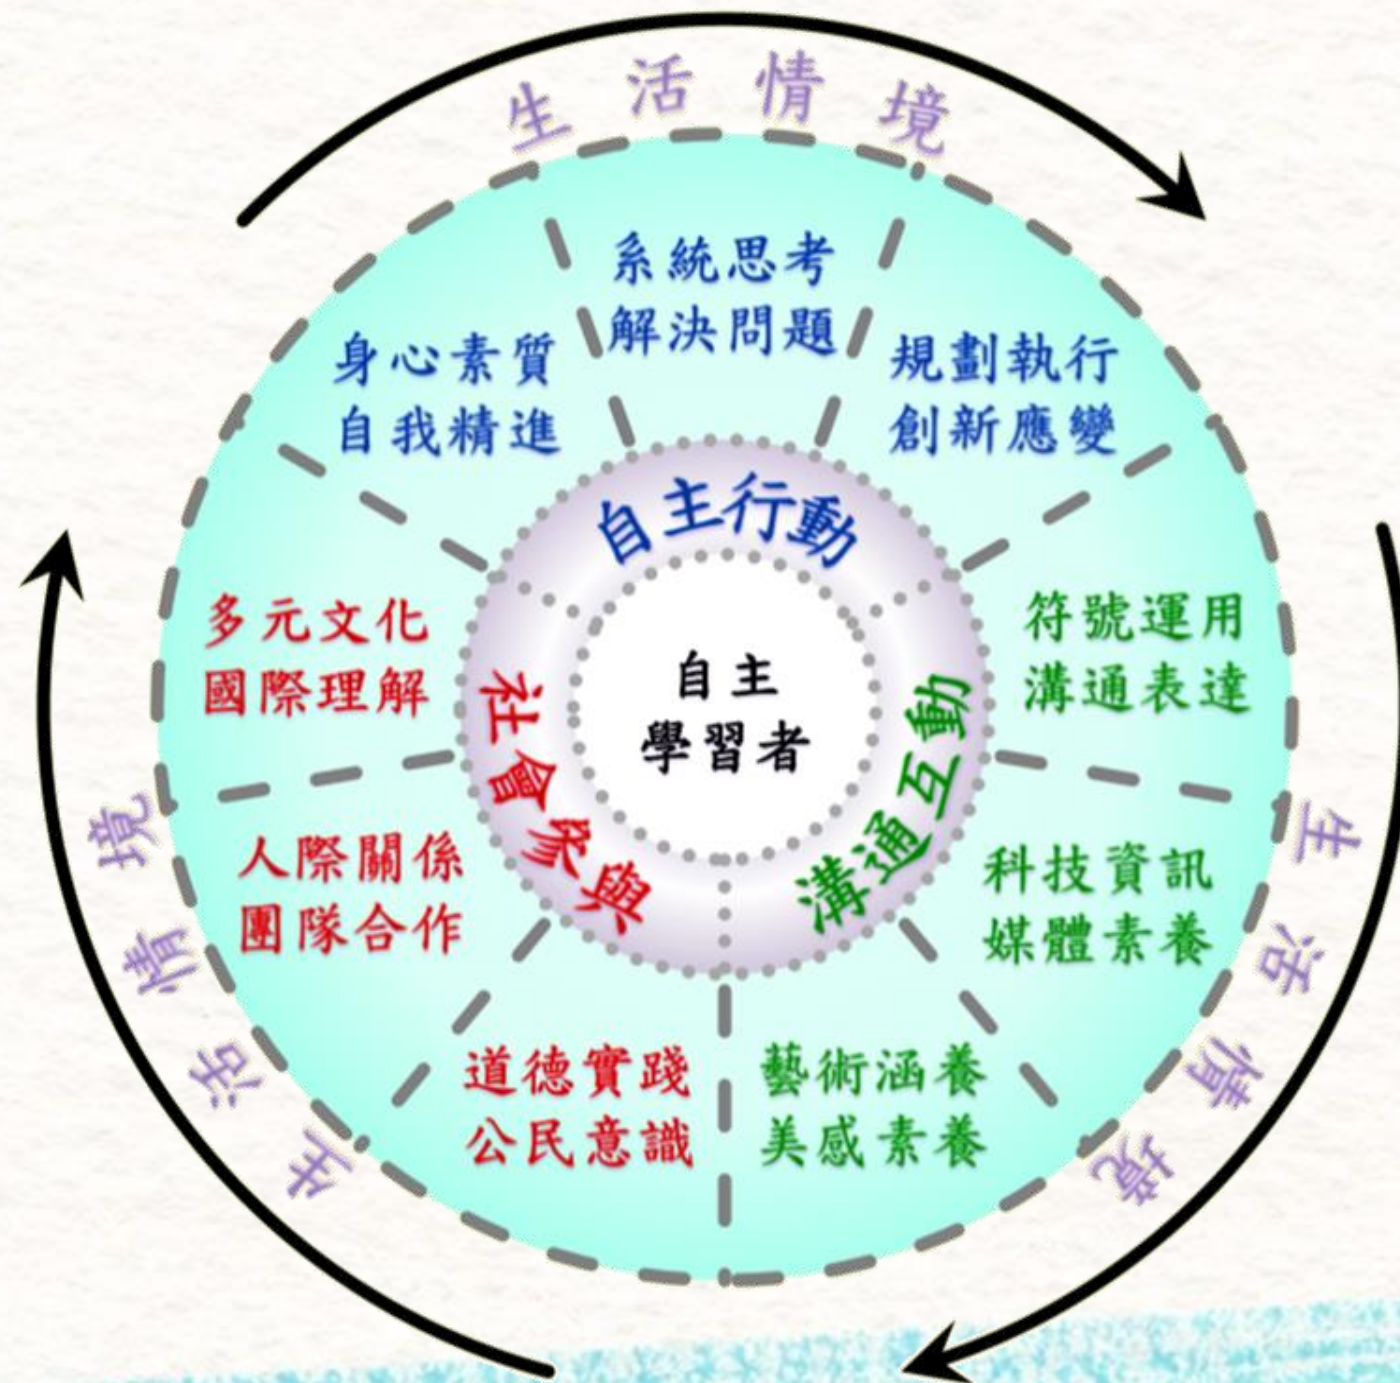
生活情境

系統思考
解決問題

身心素質
自我精進

規劃執行
創新應變

自主行動

多元文化
國際理解

自主
學習者

符號運用
溝通表達

社會參與

溝通互動

人際關係
團隊合作

科技資訊
媒體素養

道德實踐
公民意識

藝術涵養
美感素養

生活情境

生活情境